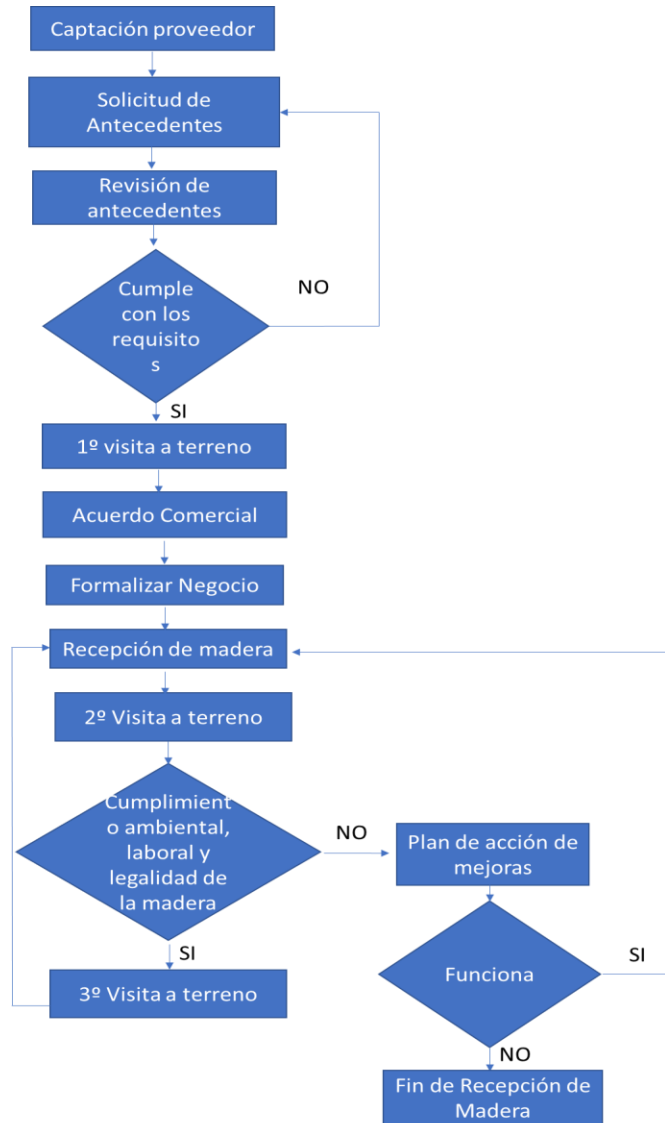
Captación proveedor

Solicitud de Antecedentes

Revisión de antecedentes

Cumple con los requisito s

NO

SI

1º visita a terreno

Acuerdo Comercial

Formalizar Negocio

Recepción de madera

2º Visita a terreno

Cumplimient o ambiental, laboral y legalidad de la madera

NO

Plan de acción de mejoras

SI

3º Visita a terreno

Funciona

SI

NO

Fin de Recepción de Madera